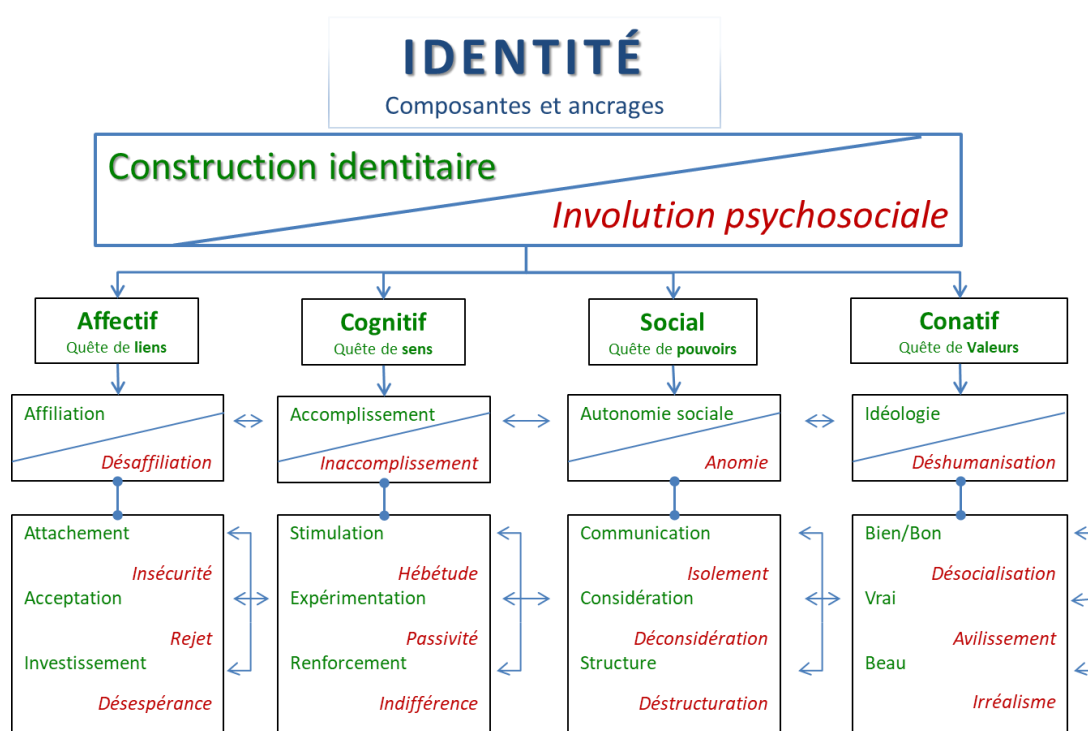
IDENTITÉ
Composantes et ancrages

Construction identitaire
Involution psychosociale

Affectif
Quête de liens

Cognitif
Quête de sens

Social
Quête de pouvoirs

Conatif
Quête de Valeurs

Affiliation
Désaffiliation

Accomplissement
Inaccomplissement

Autonomie sociale
Anomie

Idéologie
Déshumanisation

Attachement
Insécurité
Acceptation
Rejet
Investissement
Désespérance

Stimulation
Hébétude
Expérimentation
Passivité
Renforcement
Indifférence

Communication
Isolement
Considération
Déconsidération
Structure
Déstructuration

Bien/Bon
Désocialisation
Vrai
Avilissement
Beau
Irréalisme